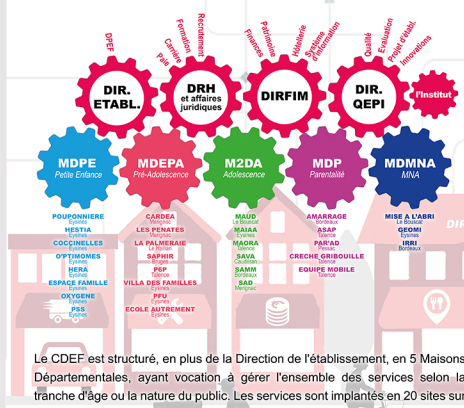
DPEF

Pôle
Carrière
Formation
Recrutement

Finances
Patrimoine

Hôtellerie
Système d'information

Qualité
Évaluation
Projet d'établ.
Innovations

DIR. ETABL.

DRH et affaires juridiques

DIRFIM

DIR. QEPI

l'Institut

MDPE
Petite Enfance

MDEPA
Pré-Adolescence

M2DA
Adolescence

MDP
Parentalité

MDMNA
MNA

POUPONNIERE
Eysines
HESTIA
Eysines
COCCINELLES
Eysines
O'PTIMOMES
Eysines
HERA
Eysines
ESPACE FAMILLE
Eysines
OXYGENE
Eysines
PSS
Eysines

CARDEA
Mérignac
LES PENATES
Mérignac
LA PALMERAIE
Le Haillan
SAPHIR
Bruges
P6P
Eysines
VILLA DES FAMILLES
Eysines
PFU
Eysines
ECOLE AUTREMENT
Eysines

MAUD
Le Bouscat
MAIAA
Eysines
MAORA
Talence
SAVA
Cadillac
SAMM
Bordeaux
SAD
Mérignac

AMARRAGE
Bordeaux
ASAP
Talence
PAR'AD
Pessac
CRECHE GRIBOUILLE
Talence
EQUIPE MOBILE
Talence

MISE A L'ABRI
Le Bouscat
GEOMI
Eysines
IRRI
Bordeaux

DIF

Le CDEF est structuré, en plus de la Direction de l'établissement, en 5 Maisons Départementales, ayant vocation à gérer l'ensemble des services selon la tranche d'âge ou la nature du public. Les services sont implantés en 20 sites sur